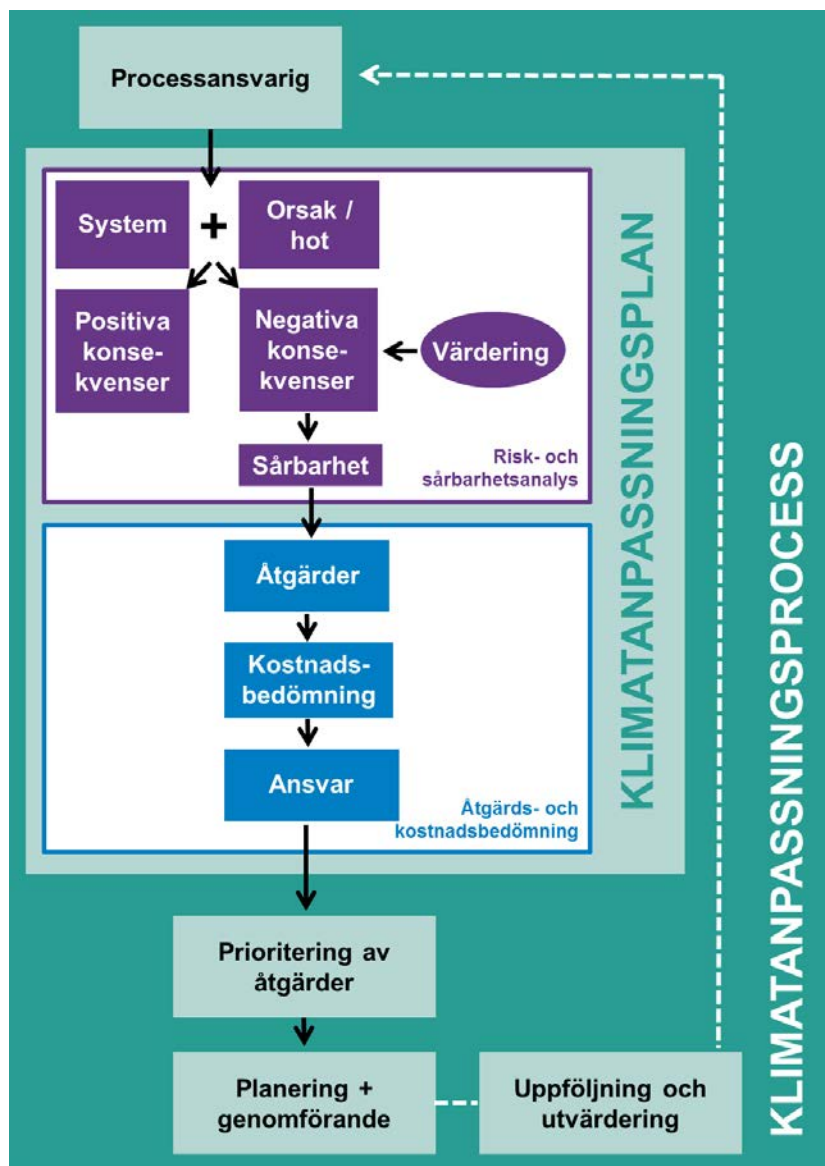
Processansvarig

System

+

Orsak / hot

Positiva konsekvenser

Negativa konsekvenser

Värdering

Sårbarhet

Risk- och sårbarhetsanalys

Åtgärder

Kostnadsbedömning

Ansvar

Åtgärds- och kostnadsbedömning

KLIMATANPASSNINGSPLAN

Prioritering av åtgärder

Planering + genomförande

Uppföljning och utvärdering

KLIMATANPASSNINGSPROCESS